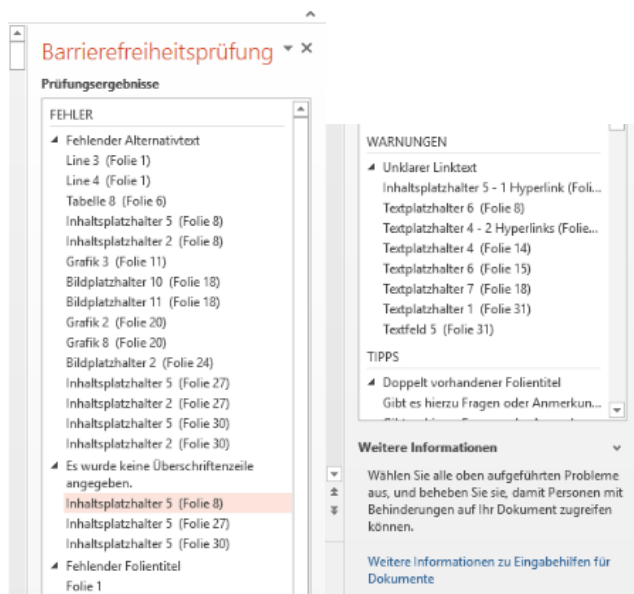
Barrierefreiheitsprüfung

Prüfungsergebnisse

FEHLER

Fehlender Alternativtext
Line 3 (Folie 1)
Line 4 (Folie 1)
Tabelle 8 (Folie 6)
Inhaltsplatzhalter 5 (Folie 8)
Inhaltsplatzhalter 2 (Folie 8)
Grafik 3 (Folie 11)
Bildplatzhalter 10 (Folie 18)
Bildplatzhalter 11 (Folie 18)
Grafik 2 (Folie 20)
Grafik 8 (Folie 20)
Bildplatzhalter 2 (Folie 24)
Inhaltsplatzhalter 5 (Folie 27)
Inhaltsplatzhalter 2 (Folie 27)
Inhaltsplatzhalter 5 (Folie 30)
Inhaltsplatzhalter 2 (Folie 30)

Es wurde keine Überschriftenzeile angegeben.
Inhaltsplatzhalter 5 (Folie 8)
Inhaltsplatzhalter 5 (Folie 27)
Inhaltsplatzhalter 5 (Folie 30)

Fehlender Folientitel
Folie 1

WARNUNGEN

Unklarer Linktext
Inhaltsplatzhalter 5 - 1 Hyperlink (Foli...
Textplatzhalter 6 (Folie 8)
Textplatzhalter 4 - 2 Hyperlinks (Folie...
Textplatzhalter 4 (Folie 14)
Textplatzhalter 6 (Folie 15)
Textplatzhalter 7 (Folie 18)
Textplatzhalter 1 (Folie 31)
Textfeld 5 (Folie 31)

TIPPS

Doppelt vorhandener Folientitel
Gibt es hierzu Fragen oder Anmerkun...

Weitere Informationen

Wählen Sie alle oben aufgeführten Probleme aus, und beheben Sie sie, damit Personen mit Behinderungen auf Ihr Dokument zugreifen können.

Weitere Informationen zu Eingabehilfen für Dokumente